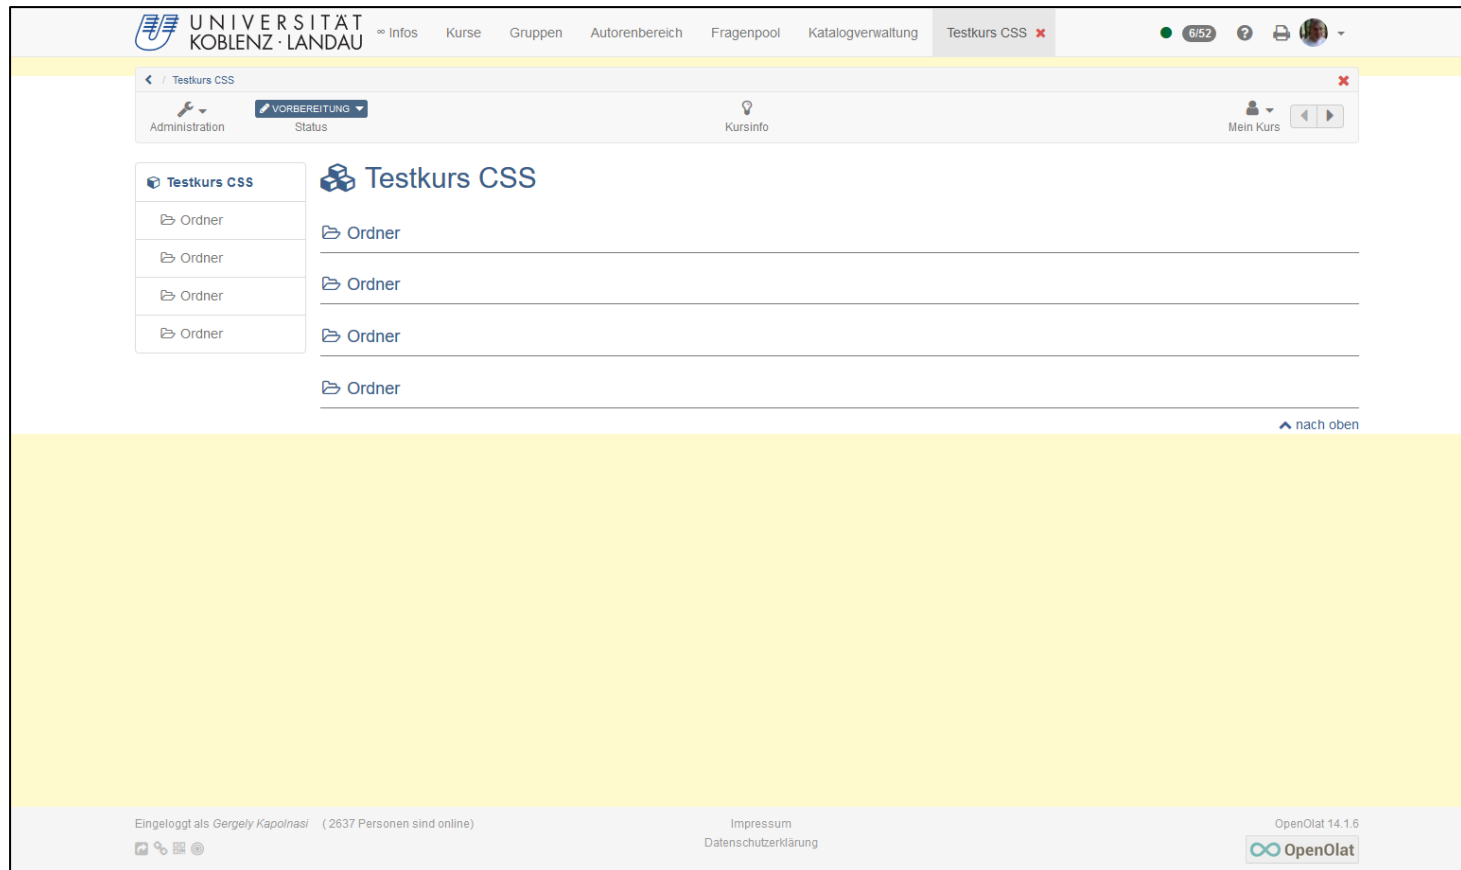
UNIVERSITÄT KOBLENZ · LANDAU

∞ Infos Kurse Gruppen Autorenbereich Fragenpool Katalogverwaltung Testkurs CSS ✖

6/52

Testkurs CSS

Administration VORBEREITUNG Status Kursinfo Mein Kurs

Testkurs CSS
Ordner
Ordner
Ordner
Ordner

Testkurs CSS

Ordner

Ordner

Ordner

Ordner

nach oben

Eingeloggt als Gergely Kapolnasi (2637 Personen sind online)

Impressum
Datenschutzerklärung

OpenOlat 14.1.6
OpenOlat